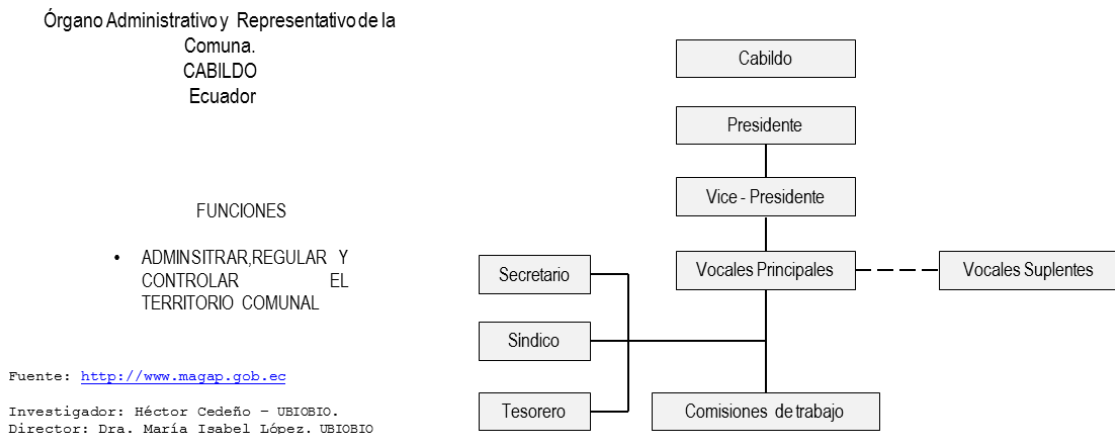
Órgano Administrativo y Representativo de la Comuna.
CABILDO
Ecuador

FUNCIONES

• ADMINSITRAR,REGULAR Y CONTROLAR EL TERRITORIO COMUNAL

Fuente: http://www.magap.gob.ec

Investigador: Héctor Cedeño – UBIOBIO.
Director: Dra. María Isabel López. UBIOBIO

Cabildo

Presidente

Vice - Presidente

Vocales Principales

Vocales Suplentes

Secretario

Síndico

Tesorero

Comisiones de trabajo